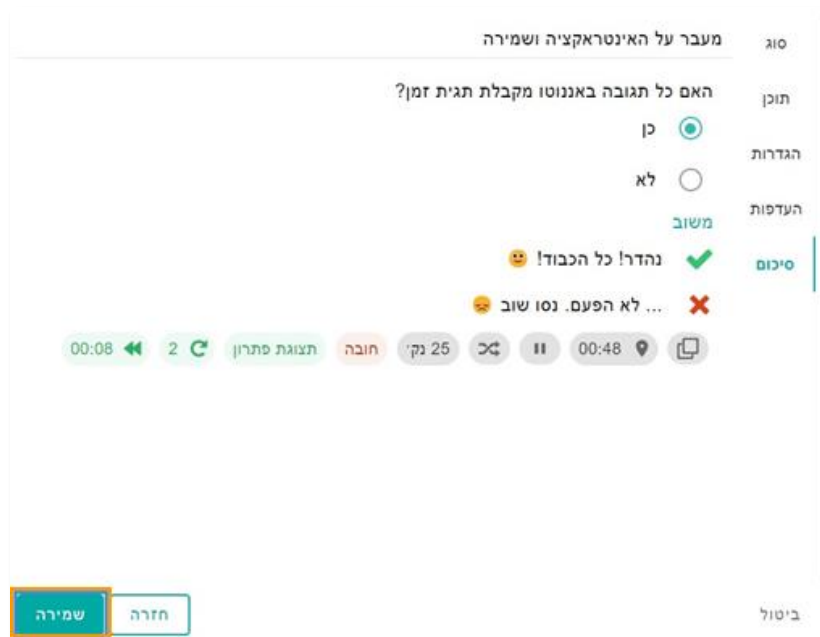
סוג
תוכן
הגדרות
העדפות
סיכום

מעבר על האינטראקציה ושמירה

האם כל תגובה באננוטו מקבלת תגית זמן?

כן

לא

משוב

נהדר! כל הכבוד!

... לא הפעם. נסו שוב

00:48

25 נק'

חובה

תצוגת פתרון

2

00:08

ביטול

חזרה

שמירה